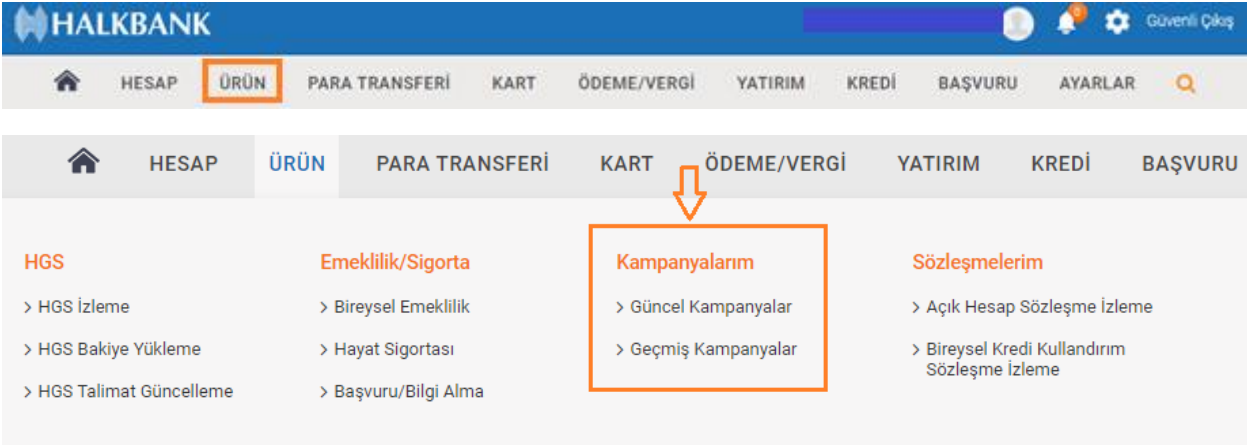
HALKBANK

Güvenli Çıkış

HESAP ÜRÜN PARA TRANSFERİ KART ÖDEME/VERGİ YATIRIM KREDİ BAŞVURU AYARLAR

HESAP ÜRÜN PARA TRANSFERİ KART ÖDEME/VERGİ YATIRIM KREDİ BAŞVURU

HGS
> HGS İzleme
> HGS Bakiye Yükleme
> HGS Talimat Güncelleme

Emeklilik/Sigorta
> Bireysel Emeklilik
> Hayat Sigortası
> Başvuru/Bilgi Alma

Kampanyalarım
> Güncel Kampanyalar
> Geçmiş Kampanyalar

Sözleşmelerim
> Açık Hesap Sözleşme İzleme
> Bireysel Kredi Kullandırım Sözleşme İzleme